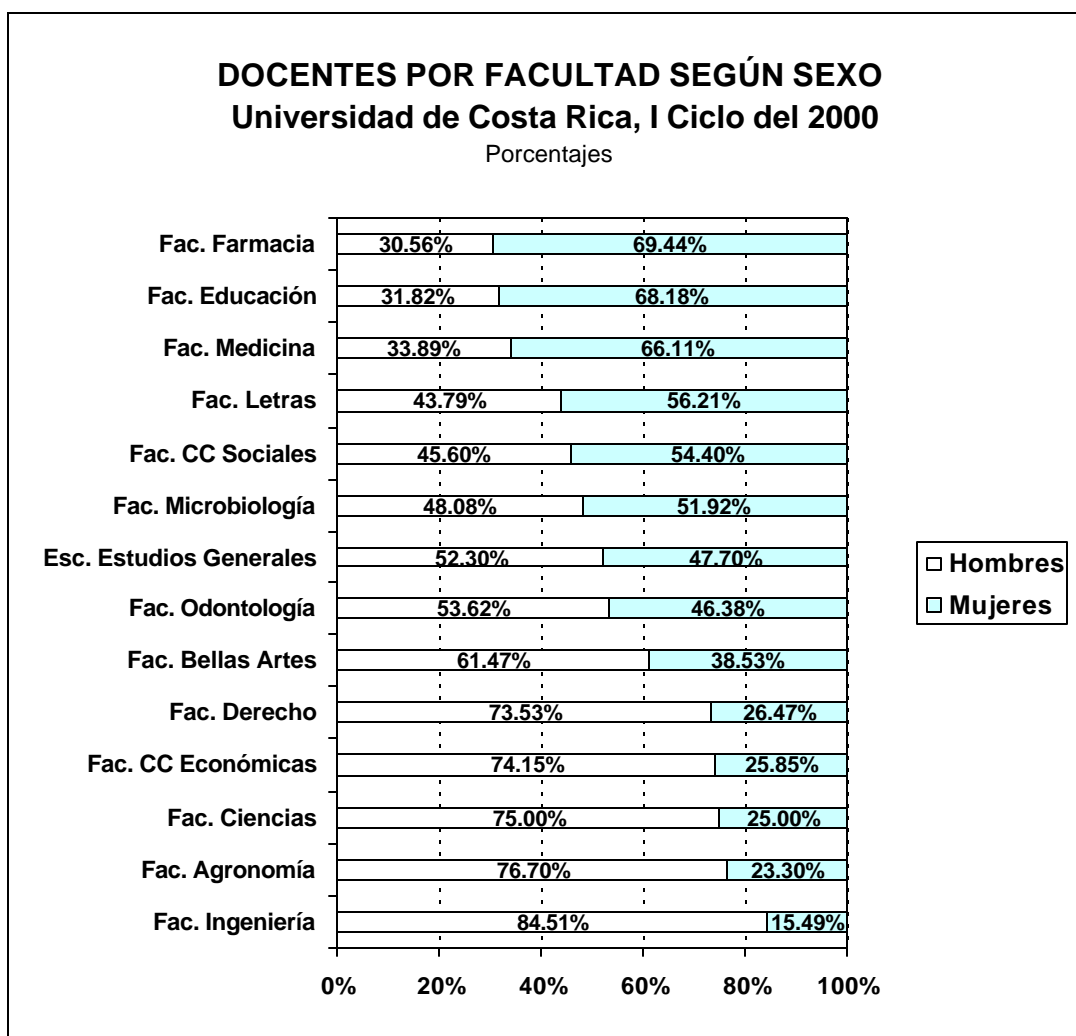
DOCENTES POR FACULTAD SEGÚN SEXO
Universidad de Costa Rica, I Ciclo del 2000
Porcentajes

| | Hombres | Mujeres |
|---|---|---|
| Fac. Farmacia | 30.56% | 69.44% |
| Fac. Educación | 31.82% | 68.18% |
| Fac. Medicina | 33.89% | 66.11% |
| Fac. Letras | 43.79% | 56.21% |
| Fac. CC Sociales | 45.60% | 54.40% |
| Fac. Microbiología | 48.08% | 51.92% |
| Esc. Estudios Generales | 52.30% | 47.70% |
| Fac. Odontología | 53.62% | 46.38% |
| Fac. Bellas Artes | 61.47% | 38.53% |
| Fac. Derecho | 73.53% | 26.47% |
| Fac. CC Económicas | 74.15% | 25.85% |
| Fac. Ciencias | 75.00% | 25.00% |
| Fac. Agronomía | 76.70% | 23.30% |
| Fac. Ingeniería | 84.51% | 15.49% |

0% 20% 40% 60% 80% 100%

Hombres
Mujeres